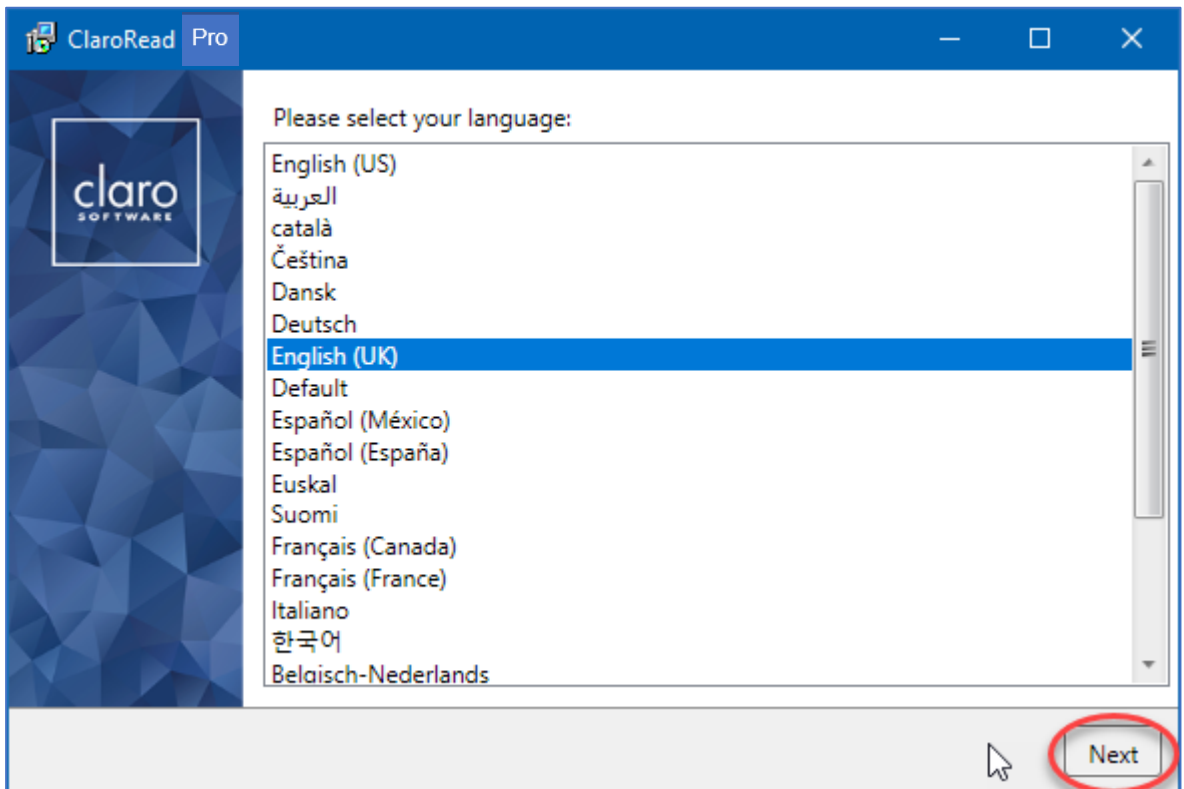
ClaroRead Pro

claro
SOFTWARE

Please select your language:

English (US)
العربية
català
Čeština
Dansk
Deutsch
English (UK)
Default
Español (México)
Español (España)
Euskal
Suomi
Français (Canada)
Français (France)
Italiano
한국어
Belgisch-Nederlands

Next